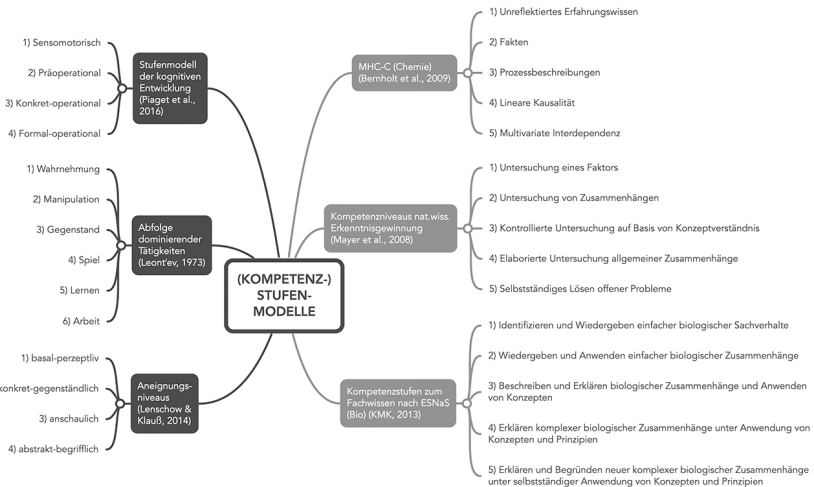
(KOMPETENZ-) STUFEN-MODELLE

Stufenmodell der kognitiven Entwicklung (Piaget et al., 2016)

1) Sensomotorisch

2) Präoperational

3) Konkret-operational

4) Formal-operational

Abfolge dominierender Tätigkeiten (Leont'ev, 1973)

1) Wahrnehmung

2) Manipulation

3) Gegenstand

4) Spiel

5) Lernen

6) Arbeit

Aneignungsniveaus (Lenschow & Klauß, 2014)

1) basal-perzeptiv

2) konkret-gegenständlich

3) anschaulich

4) abstrakt-begrifflich

MHC-C (Chemie) (Bernholt et al., 2009)

1) Unreflektiertes Erfahrungswissen

2) Fakten

3) Prozessbeschreibungen

4) Lineare Kausalität

5) Multivariate Interdependenz

Kompetenzniveaus nat.wiss. Erkenntnisgewinnung (Mayer et al., 2008)

1) Untersuchung eines Faktors

2) Untersuchung von Zusammenhängen

3) Kontrollierte Untersuchung auf Basis von Konzeptverständnis

4) Elaborierte Untersuchung allgemeiner Zusammenhänge

5) Selbstständiges Lösen offener Probleme

Kompetenzstufen zum Fachwissen nach ESNaS (Bio) (KMK, 2013)

1) Identifizieren und Wiedergeben einfacher biologischer Sachverhalte

2) Wiedergeben und Anwenden einfacher biologischer Zusammenhänge

3) Beschreiben und Erklären biologischer Zusammenhänge und Anwenden von Konzepten

4) Erklären komplexer biologischer Zusammenhänge unter Anwendung von Konzepten und Prinzipien

5) Erklären und Begründen neuer komplexer biologischer Zusammenhänge unter selbstständiger Anwendung von Konzepten und Prinzipien